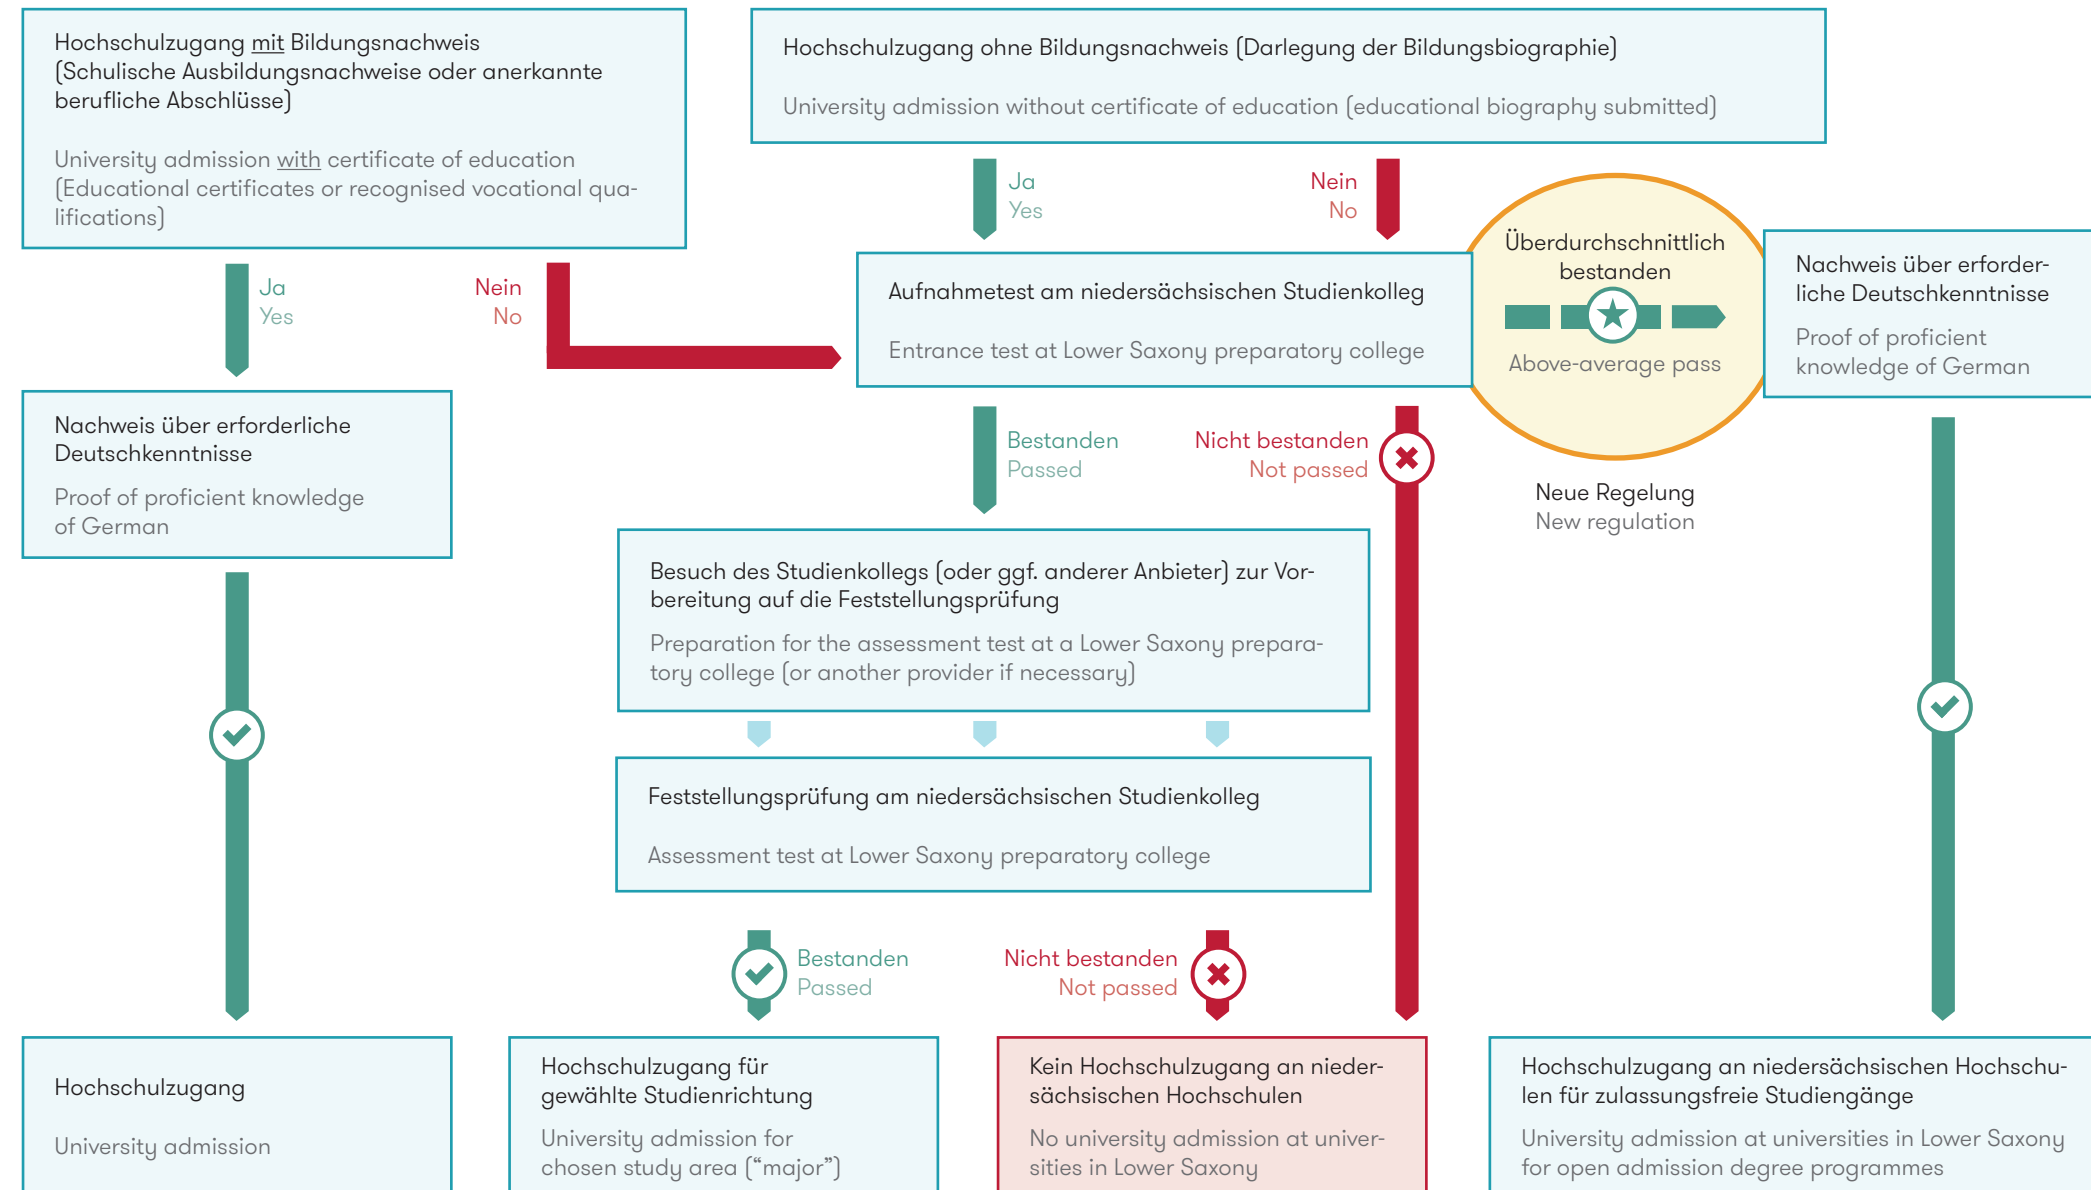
Hochschulzugang mit Bildungsnachweis (Schulische Ausbildungsnachweise oder anerkannte berufliche Abschlüsse)

University admission with certificate of education (Educational certificates or recognised vocational qualifications)

Hochschulzugang ohne Bildungsnachweis (Darlegung der Bildungsbiographie)

University admission without certificate of education (educational biography submitted)

Ja
Yes

Nein
No

Ja
Yes

Nein
No

Aufnahmetest am niedersächsischen Studienkolleg

Entrance test at Lower Saxony preparatory college

Überdurchschnittlich bestanden

Above-average pass

Nachweis über erforderliche Deutschkenntnisse

Proof of proficient knowledge of German

Nachweis über erforderliche Deutschkenntnisse

Proof of proficient knowledge of German

Bestanden
Passed

Nicht bestanden
Not passed

Neue Regelung
New regulation

Besuch des Studienkollegs (oder ggf. anderer Anbieter) zur Vorbereitung auf die Feststellungsprüfung

Preparation for the assessment test at a Lower Saxony preparatory college (or another provider if necessary)

Feststellungsprüfung am niedersächsischen Studienkolleg

Assessment test at Lower Saxony preparatory college

Bestanden
Passed

Nicht bestanden
Not passed

Hochschulzugang

University admission

Hochschulzugang für gewählte Studienrichtung

University admission for chosen study area ("major")

Kein Hochschulzugang an niedersächsischen Hochschulen

No university admission at universities in Lower Saxony

Hochschulzugang an niedersächsischen Hochschulen für zulassungsfreie Studiengänge

University admission at universities in Lower Saxony for open admission degree programmes